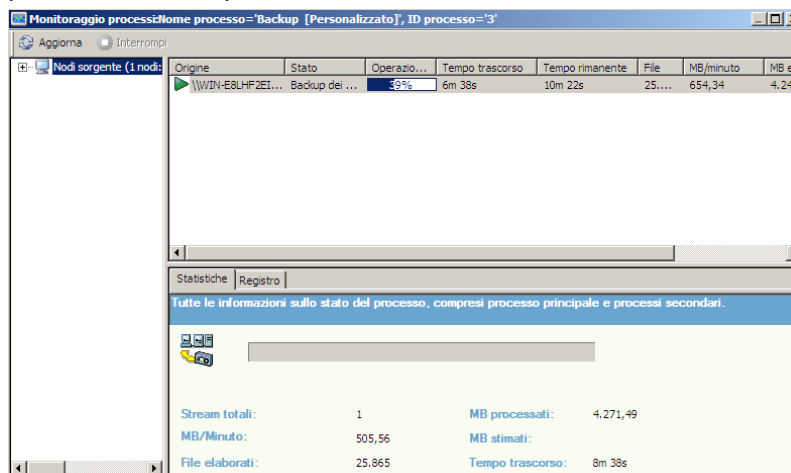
Monitoraggio processi:Nome processo='Backup [Personalizzato]', ID processo='3'

Aggiorna  Interrompi

Nodi sorgente (1 nodi:

| Origine | Stato | Operazio... | Tempo trascorso | Tempo rimanente | File | MB/minuto | MB e |
|---|---|---|---|---|---|---|---|
| \\WIN-E8LHF2EI... | Backup dei ... | 39% | 6m 38s | 10m 22s | 25.... | 654,34 | 4.24 |

Statistiche  Registro

Tutte le informazioni sullo stato del processo, compresi processo principale e processi secondari.

Stream totali: 1
MB processati: 4.271,49
MB/Minuto: 505,56
MB stimati:
File elaborati: 25.865
Tempo trascorso: 8m 38s